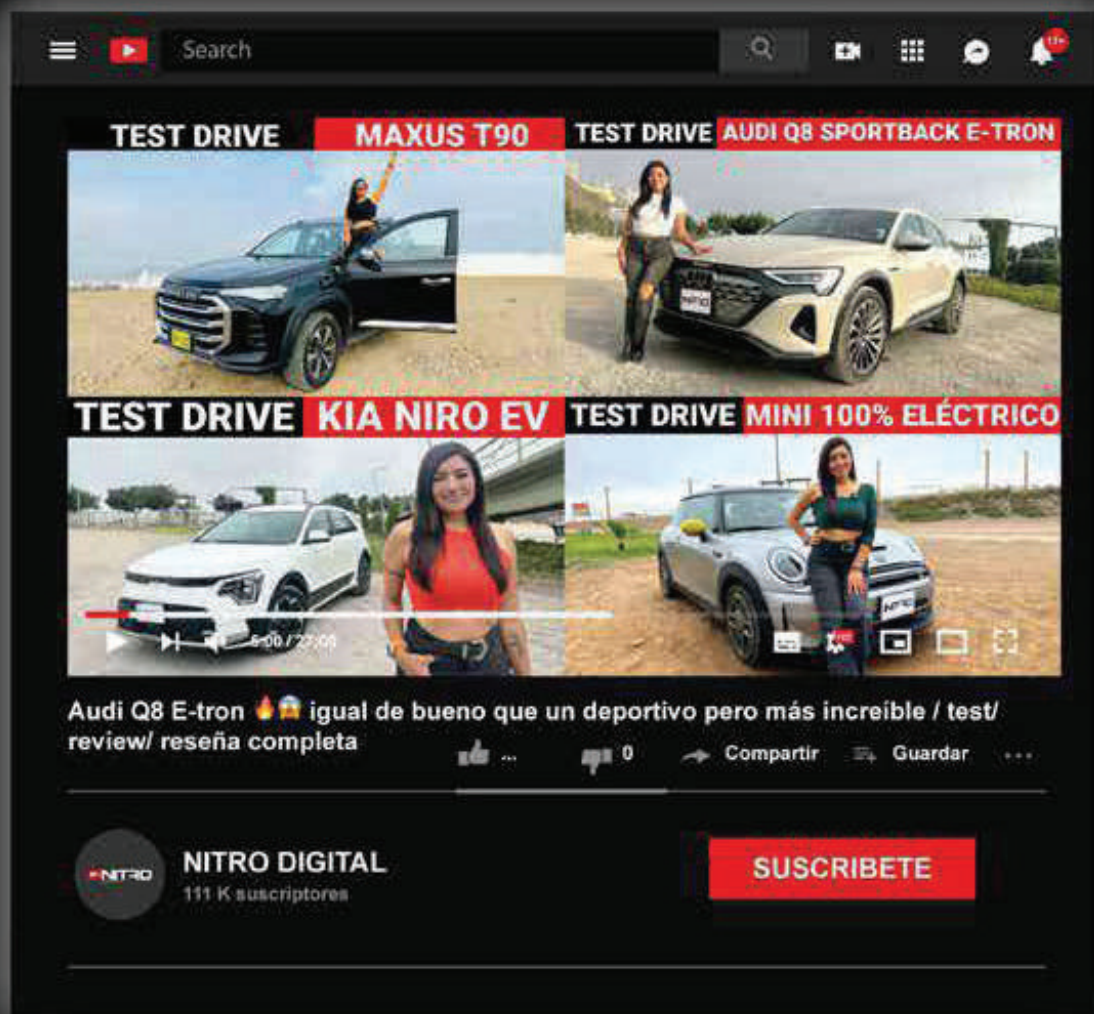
Search

9+

TEST DRIVE MAXUS T90

TEST DRIVE AUDI Q8 SPORTBACK E-TRON

TEST DRIVE KIA NIRO EV

TEST DRIVE MINI 100% ELÉCTRICO

5:00 / 27:00

Audi Q8 E-tron 🔥😱 igual de bueno que un deportivo pero más increíble / test/ review/ reseña completa

... 0 Compartir Guardar ...

NITRO

NITRO DIGITAL
111 K suscriptores

SUSCRIBETE